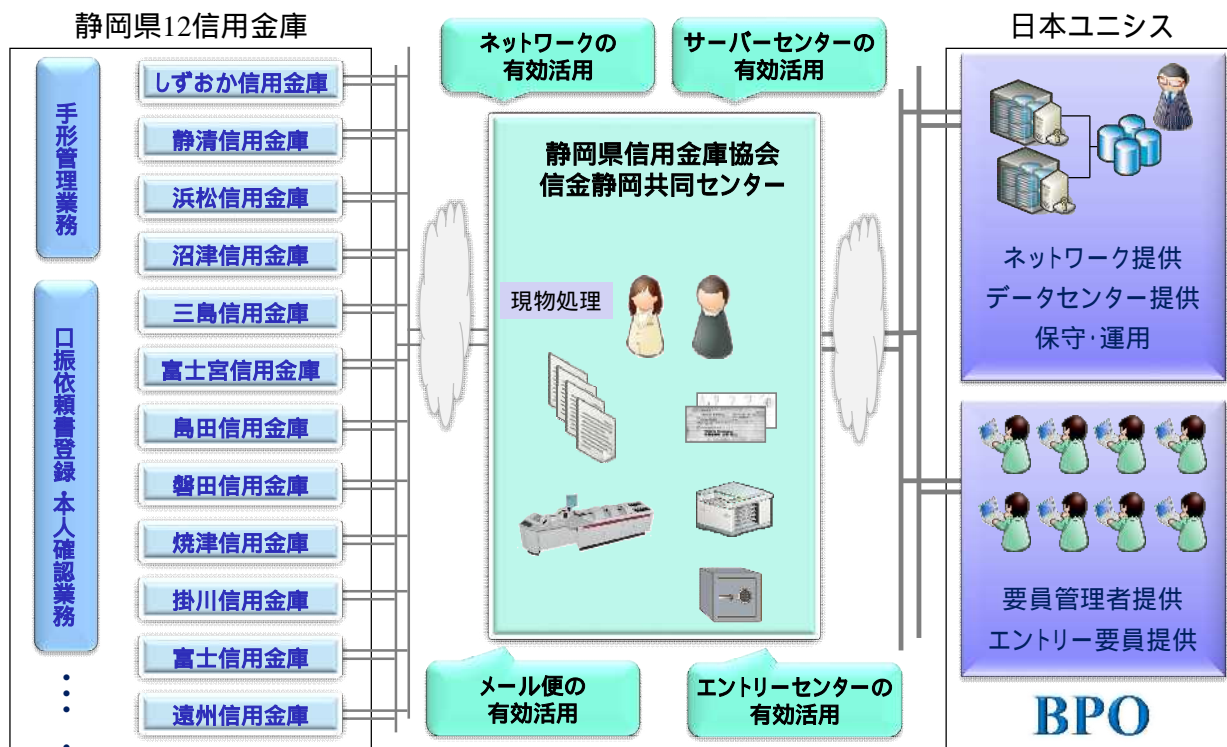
静岡県12信用金庫

手形管理業務

口振依頼書登録 本人確認業務

しずおか信用金庫
静清信用金庫
浜松信用金庫
沼津信用金庫
三島信用金庫
富士宮信用金庫
島田信用金庫
磐田信用金庫
焼津信用金庫
掛川信用金庫
富士信用金庫
遠州信用金庫

ネットワークの有効活用

サーバーセンターの有効活用

静岡県信用金庫協会
信金静岡共同センター

現物処理

メール便の有効活用

エントリーセンターの有効活用

日本ユニシス

ネットワーク提供
データセンター提供
保守･運用

要員管理者提供
エントリー要員提供

BPO